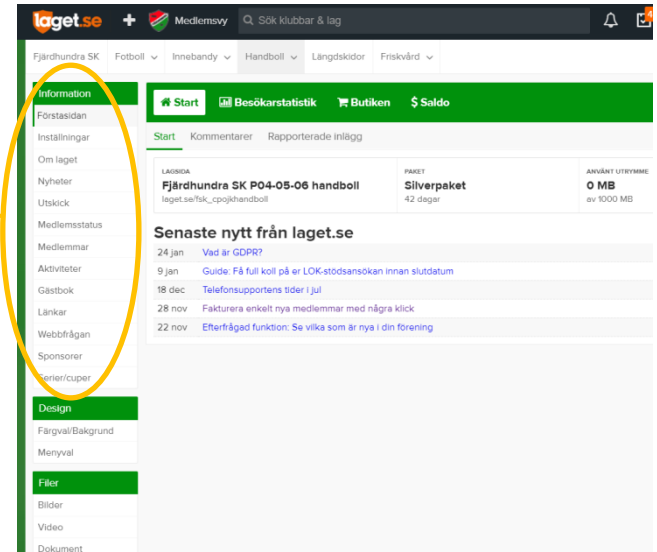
laget.se + Medlemsvy Sök klubbar & lag

Fjärdhundra SK Fotboll Innebandy Handboll Längdskidor Friskvård

Information
Förstasidan
Inställningar
Om laget
Nyheter
Utskick
Medlemsstatus
Medlemmar
Aktiviteter
Gästbok
Länkar
Webbfrågan
Sponsorer
Serier/cuper

Design
Färgval/Bakgrund
Menyval

Filer
Bilder
Video
Dokument

Start Besökarstatistik Butiken Saldo

Start Kommentarer Rapporterade inlägg

LAGSIDA
Fjärdhundra SK P04-05-06 handboll
laget.se/fsk_cpojkhandboll

PAKET
Silverpaket
42 dagar

ANVÄNT UTRYMME
0 MB
av 1000 MB

Senaste nytt från laget.se

| | |
|---|---|
| 24 jan | Vad är GDPR? |
| 9 jan | Guide: Få full koll på er LOK-stödsansökan innan slutdatum |
| 18 dec | Telefonsupportens tider i jul |
| 28 nov | Fakturera enkelt nya medlemmar med några klick |
| 22 nov | Efterfrågad funktion: Se vilka som är nya i din förening |